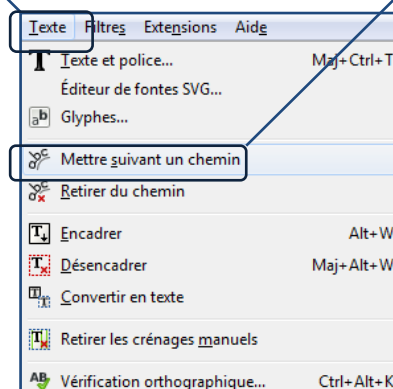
Texte Filtres Extensions Aide

Texte et police... Maj+Ctrl+T
Éditeur de fontes SVG...
Glyphes...
Mettre suivant un chemin
Retirer du chemin
Encadrer Alt+W
Désencadrer Maj+Alt+W
Convertir en texte
Retirer les crénages manuels
Vérification orthographique... Ctrl+Alt+K